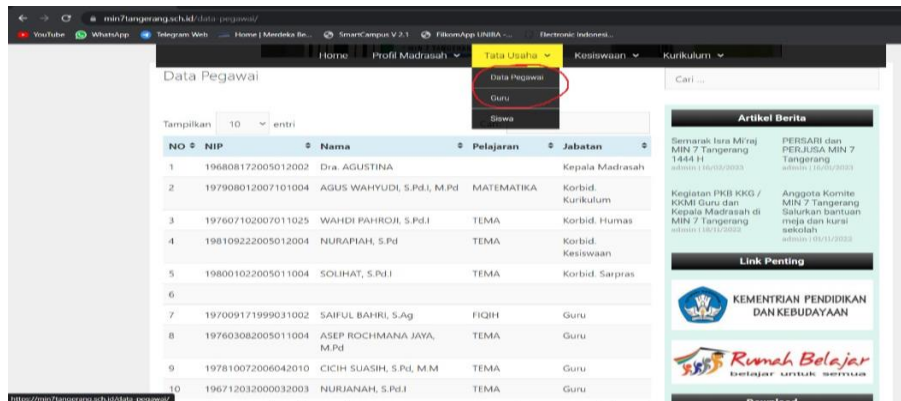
min7tangerang.sch.id/data-pegawai/

YouTube WhatsApp Telegram Web Home | Merdeka Be... SmartCampus V 2.1 FilkomApp UNIBA -... Electronic Indonesi...

Home Profil Madrasah Tata Usaha Kesiswaan Kurikulum

Data Pegawai
Guru
Siswa

Data Pegawai

Cari ...

Tampilkan 10 entri

| NO | NIP | Nama | Pelajaran | Jabatan |
|---|---|---|---|---|
| 1 | 196808172005012002 | Dra. AGUSTINA | | Kepala Madrasah |
| 2 | 197908012007101004 | AGUS WAHYUDI, S.Pd.I, M.Pd | MATEMATIKA | Korbid. Kurikulum |
| 3 | 197607102007011025 | WAHDI PAHROJI, S.Pd.I | TEMA | Korbid. Humas |
| 4 | 198109222005012004 | NURAPIAH, S.Pd | TEMA | Korbid. Kesiswaan |
| 5 | 198001022005011004 | SOLIHAT, S.Pd.I | TEMA | Korbid. Sarpras |
| 6 | | | | |
| 7 | 197009171999031002 | SAIFUL BAHRI, S.Ag | FIQIH | Guru |
| 8 | 197603082005011004 | ASEP ROCHMANA JAYA, M.Pd | TEMA | Guru |
| 9 | 197810072006042010 | CICIH SUASIH, S.Pd, M.M | TEMA | Guru |
| 10 | 196712032000032003 | NURJANAH, S.Pd.I | TEMA | Guru |

Artikel Berita

Semarak Isra Mi'raj MIN 7 Tangerang 1444 H
admin | 16/02/2023

PERSARI dan PERJUSA MIN 7 Tangerang
admin | 26/05/2023

Kegiatan PKB KKG / KKMI Guru dan Kepala Madrasah di MIN 7 Tangerang
admin | 18/11/2022

Anggota Komite MIN 7 Tangerang Salurkan bantuan meja dan kursi sekolah
admin | 01/11/2022

Link Penting

KEMENTRIAN PENDIDIKAN DAN KEBUDAYAAN

Rumah Belajar
belajar untuk semua

https://min7tangerang.sch.id/data-pegawai/